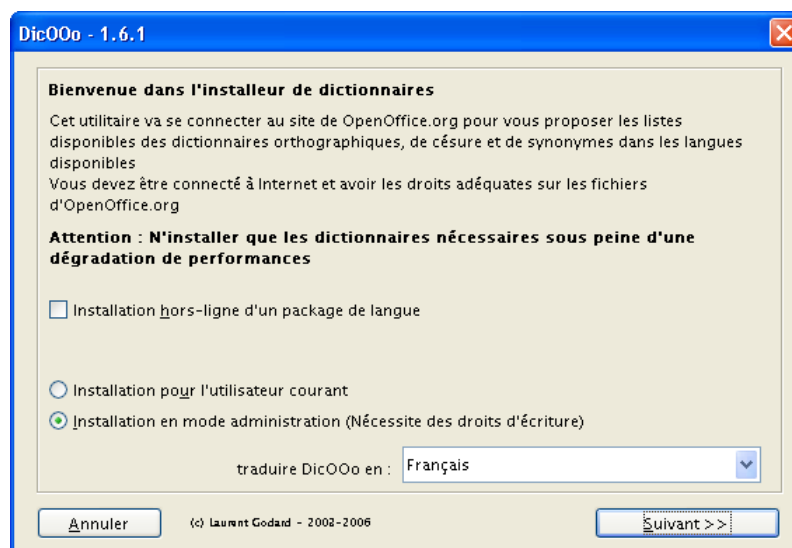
DicOOo - 1.6.1

Bienvenue dans l'installeur de dictionnaires

Cet utilitaire va se connecter au site de OpenOffice.org pour vous proposer les listes disponibles des dictionnaires orthographiques, de césure et de synonymes dans les langues disponibles
Vous devez être connecté à Internet et avoir les droits adéquates sur les fichiers d'OpenOffice.org

Attention : N'installer que les dictionnaires nécessaires sous peine d'une dégradation de performances

Installation hors-ligne d'un package de langue

Installation pour l'utilisateur courant

Installation en mode administration (Nécessite des droits d'écriture)

traduire DicOOo en : Français

Annuler

(c) Laurent Godard - 2003-2006

Suivant >>